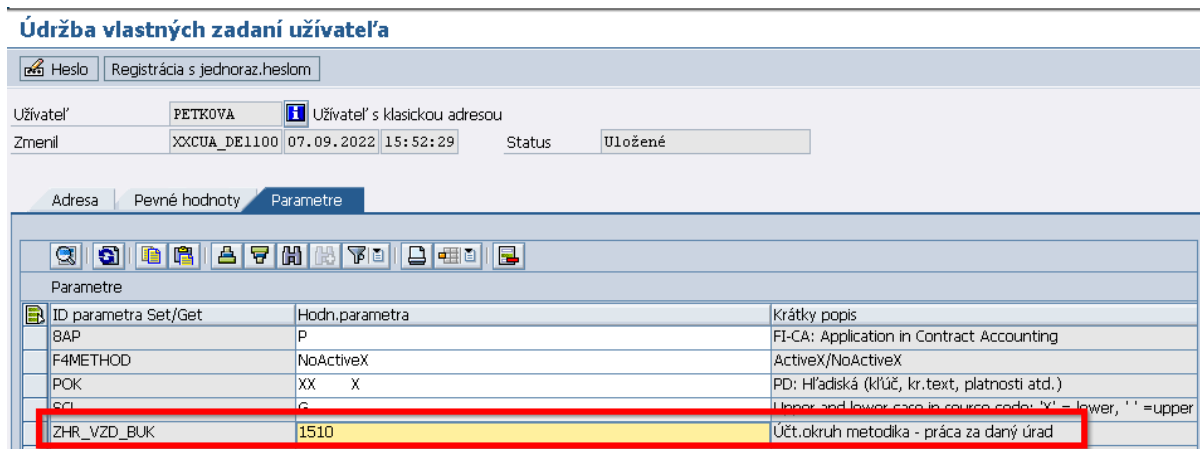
Údržba vlastných zadaní užívateľa

Heslo | Registrácia s jednoraz.heslom

Užívateľ PETKOVA Užívateľ s klasickou adresou
Zmenil XXCUA_DE1100 07.09.2022 15:52:29 Status Uložené

Adresa | Pevné hodnoty | Parametre

Parametre

| ID parametra Set/Get | Hodn.parametra | Krátky popis |
|---|---|---|
| 8AP | P | FI-CA: Application in Contract Accounting |
| F4METHOD | NoActiveX | ActiveX/NoActiveX |
| POK | XX X | PD: Hľadiská (kľúč, kr.text, platnosti atd.) |
| SCL | G | Upper and lower case in source code: 'X' = lower, ' ' =upper |
| ZHR_VZD_BUK | 1510 | Účt.okruh metodika - práca za daný úrad |